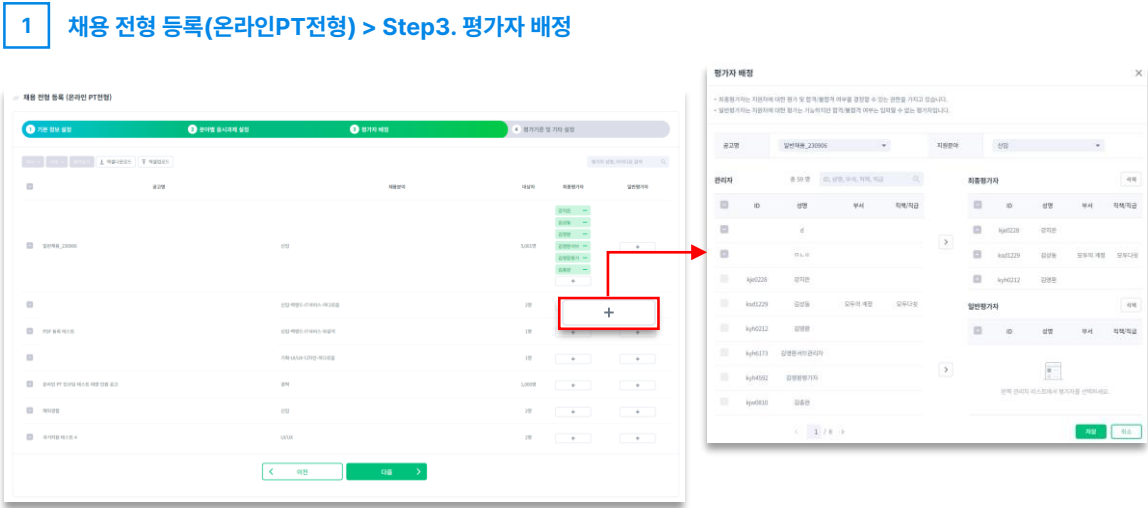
1 채용 전형 등록(온라인PT전형) > Step3. 평가자 배정

채용 전형 등록 (온라인 PT전형)

1 기본 정보 설정
2 분야별 응시과제 설정
3 평가자 배정
4 평가기준 및 기타 설정

공고명 | 채용분야 | 대상자 | 최종평가자 | 일반평가자

일반채용_230906 | 신입 | 5,003명
| 신입 채용분-기획이사 테스트용 | 1명
PDF 등록 테스트 | 신입 채용분-기획이사 테스트 | 1명
| 기획 UI/UX 디자인 마드포용 | 1명
온라인 PT 인사팀 테스트 채용 전용 공고 | 경력 | 1,000명
테테앵들 | 신입 | 2명
파기자랑 테스트 4 | UI/UX | 2명

+

이전 | 다음

평가자 배정

• 최종평가자는 지원자에 대한 평가 및 합격/불합격 여부를 결정할 수 있는 권한을 가지고 있습니다.
• 일반평가자는 지원자에 대한 평가는 가능하지만 합격/불합격 여부는 입력할 수 없는 평가자입니다.

공고명 | 일반채용_230906 | 지원분야 | 신입

관리자 | 총 33 명

| ID | 성명 | 부서 | 직책/직급 |
|---|---|---|---|
| | 산 | | |
| | ㅁㄴㅇ | | |
| kjel228 | 강이은 | | |
| ksd1229 | 김성동 | 모두의 채용 | 모두다원 |
| kyh0212 | 김영문 | | |
| kyh6173 | 김영훈-비더관리자 | | |
| kyh4592 | 김영평평가자 | | |
| kjw0810 | 김종원 | | |

1 / 8

최종평가자 | 삭제

| ID | 성명 | 부서 | 직책/직급 |
|---|---|---|---|
| kjel228 | 강이은 | | |
| ksd1229 | 김성동 | 모두의 채용 | 모두다원 |
| kyh0212 | 김영문 | | |

일반평가자 | 삭제

| ID | 성명 | 부서 | 직책/직급 |
|---|---|---|---|

관리 관리자 리스트에서 평가자를 선택하세요.

저장 | 취소